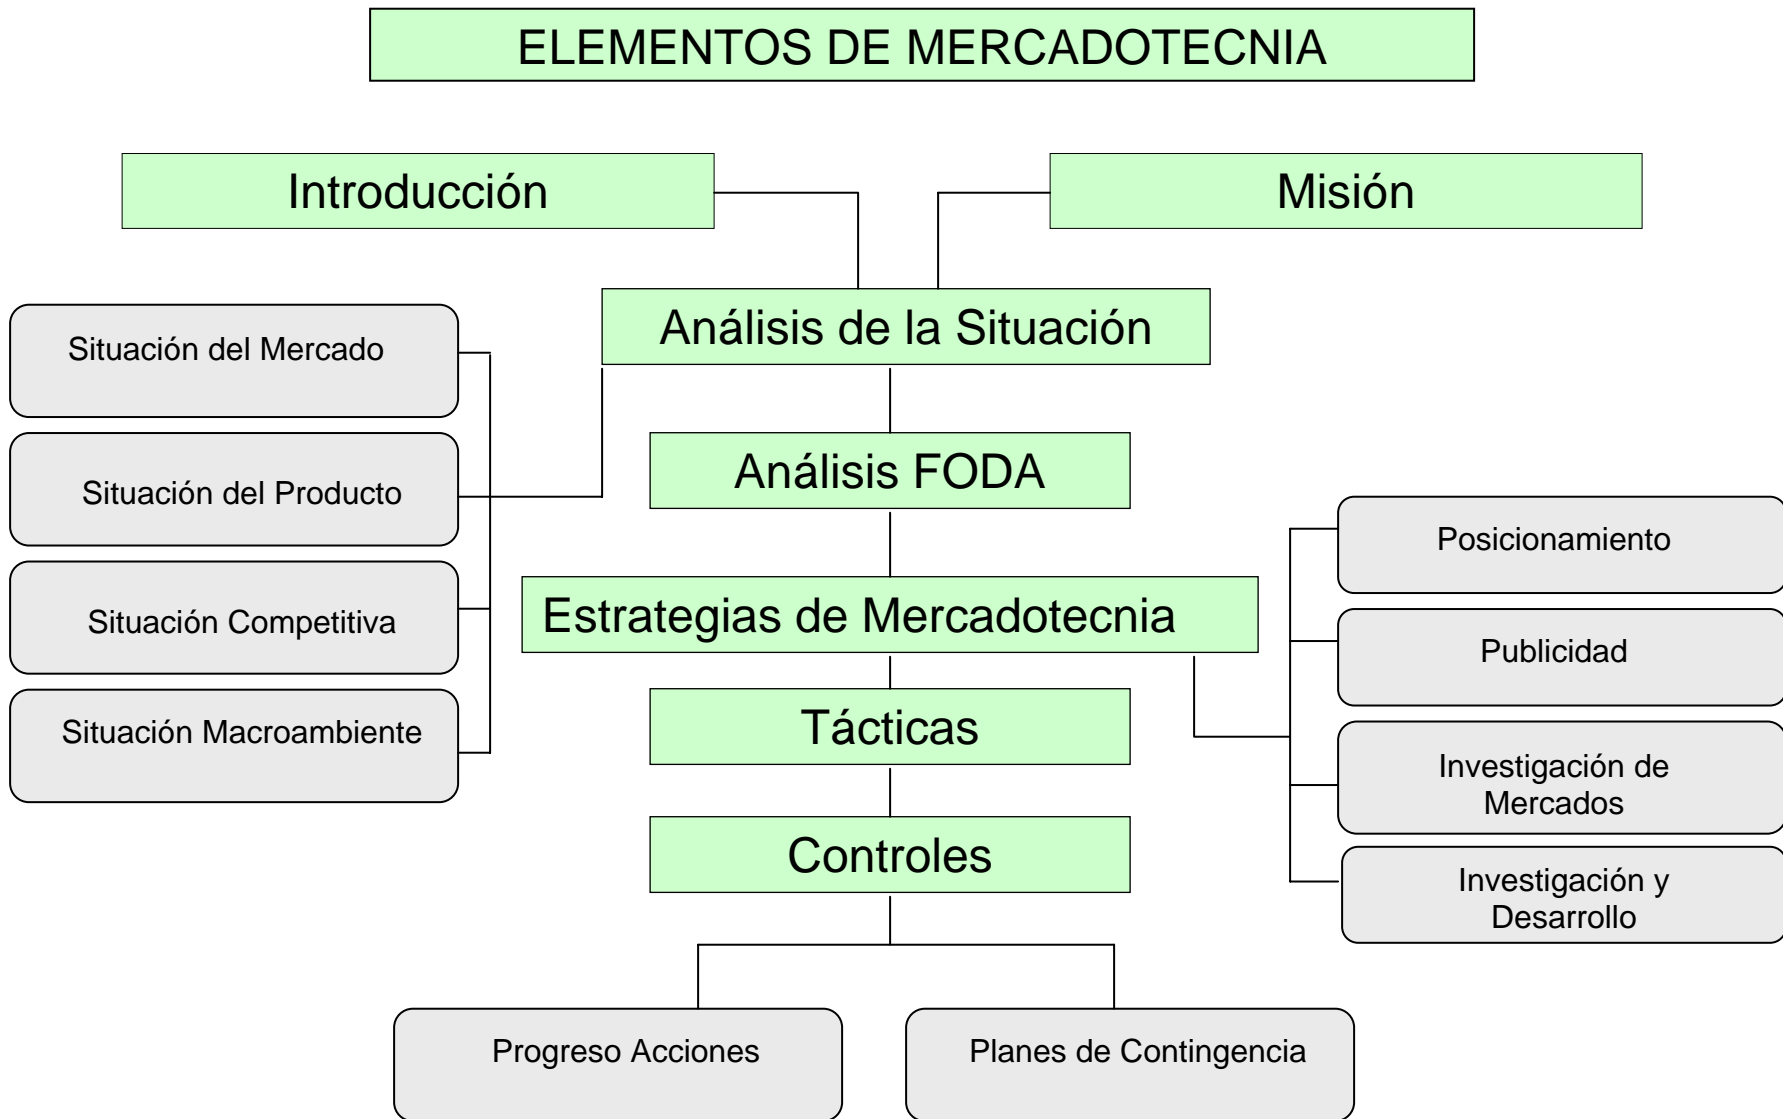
ELEMENTOS DE MERCADOTECNIA

Introducción

Misión

Análisis de la Situación

Situación del Mercado

Situación del Producto

Situación Competitiva

Situación Macroambiente

Análisis FODA

Estrategias de Mercadotecnia

Posicionamiento

Publicidad

Investigación de Mercados

Investigación y Desarrollo

Tácticas

Controles

Progreso Acciones

Planes de Contingencia